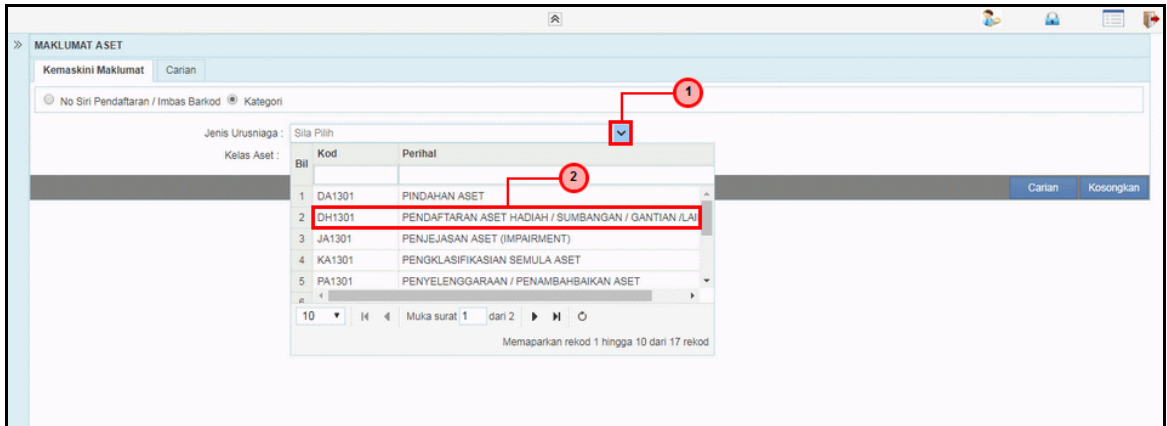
MAKLUMAT ASET

Kemaskini Maklumat | Carian

No Siri Pendaftaran / Imbas Barkod | Kategori

Jenis Urusniaga : Sila Pilih

Kelas Aset :

1

2

| Bil | Kod | Perihal |
|---|---|---|
| 1 | DA1301 | PINDAHAN ASET |
| 2 | DH1301 | PENDAFTARAN ASET HADIAH / SUMBANGAN / GANTIAN /LAI |
| 3 | JA1301 | PENJEJASAN ASET (IMPAIRMENT) |
| 4 | KA1301 | PENGKLASIFIKASIAN SEMULA ASET |
| 5 | PA1301 | PENYELENGGARAAN / PENAMBAHBAIKAN ASET |

10 | Muka surat 1 dari 2

Memaparkan rekod 1 hingga 10 dari 17 rekod

Carian | Kosongkan